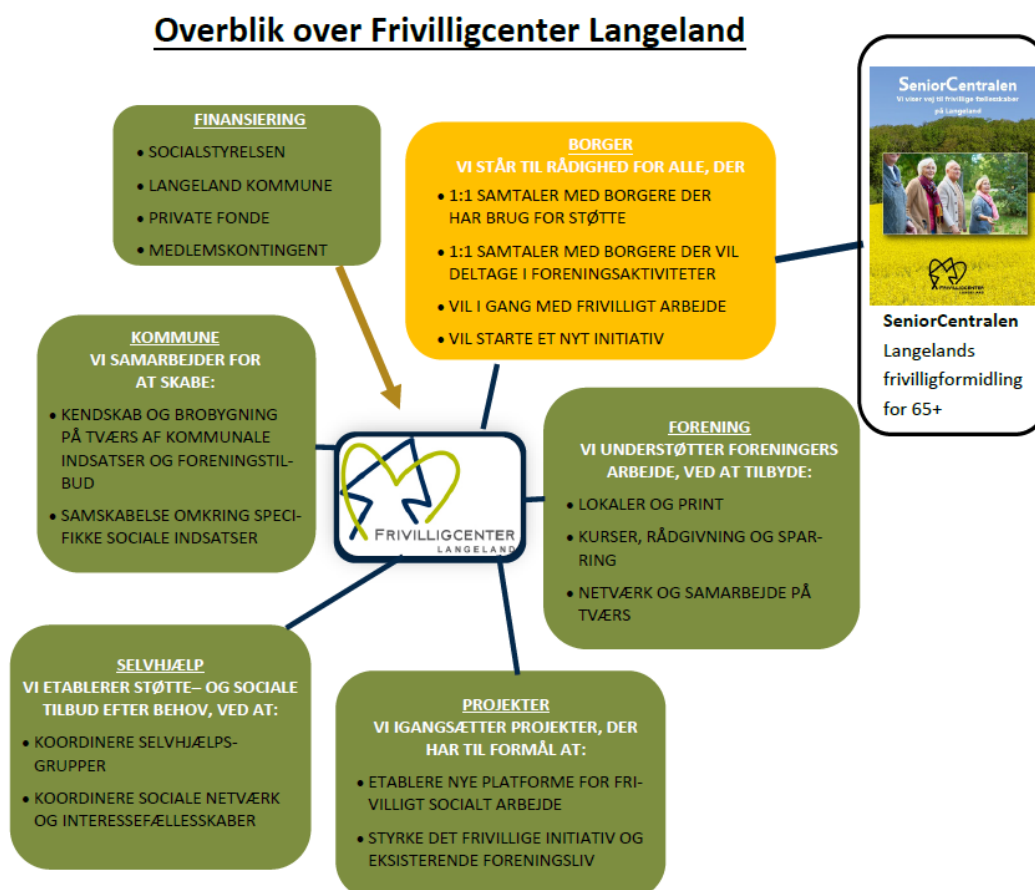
Overblik over Frivilligcenter Langeland

FINANSIERING
• SOCIALSTYRELSEN
• LANGELAND KOMMUNE
• PRIVATE FONDE
• MEDLEMSKONTINGENT

BORGER
VI STÅR TIL RÅDIGHED FOR ALLE, DER
• 1:1 SAMTALER MED BORGERE DER HAR BRUG FOR STØTTE
• 1:1 SAMTALER MED BORGERE DER VIL DELTAGE I FORENINGSAKTIVITETER
• VIL I GANG MED FRIVILLIGT ARBEJDE
• VIL STARTE ET NYT INITIATIV

SeniorCentralen
Vi viser vej til frivillige fællesskaber på Langeland
FRIVILLIGCENTER LANGELAND

SeniorCentralen
Langelands frivilligformidling for 65+

KOMMUNE
VI SAMARBEJDER FOR AT SKABE:
• KENDSKAB OG BROBYGNING PÅ TVÆRS AF KOMMUNALE INDSATSER OG FORENINGSTILBUD
• SAMSKABELSE OMKRING SPECIFIKKE SOCIALE INDSATSER

FRIVILLIGCENTER LANGELAND

FORENING
VI UNDERSTØTTER FORENINGERS ARBEJDE, VED AT TILBYDE:
• LOKALER OG PRINT
• KURSER, RÅDGIVNING OG SPARRING
• NETVÆRK OG SAMARBEJDE PÅ TVÆRS

SELVHJÆLP
VI ETABLERER STØTTE– OG SOCIALE TILBUD EFTER BEHOV, VED AT:
• KOORDINERE SELVHJÆLPSGRUPPER
• KOORDINERE SOCIALE NETVÆRK OG INTERESSEFÆLLESSKABER

PROJEKTER
VI IGANGSÆTTER PROJEKTER, DER HAR TIL FORMÅL AT:
• ETABLERE NYE PLATFORME FOR FRIVILLIGT SOCIALT ARBEJDE
• STYRKE DET FRIVILLIGE INITIATIV OG EKSISTERENDE FORENINGSLIV